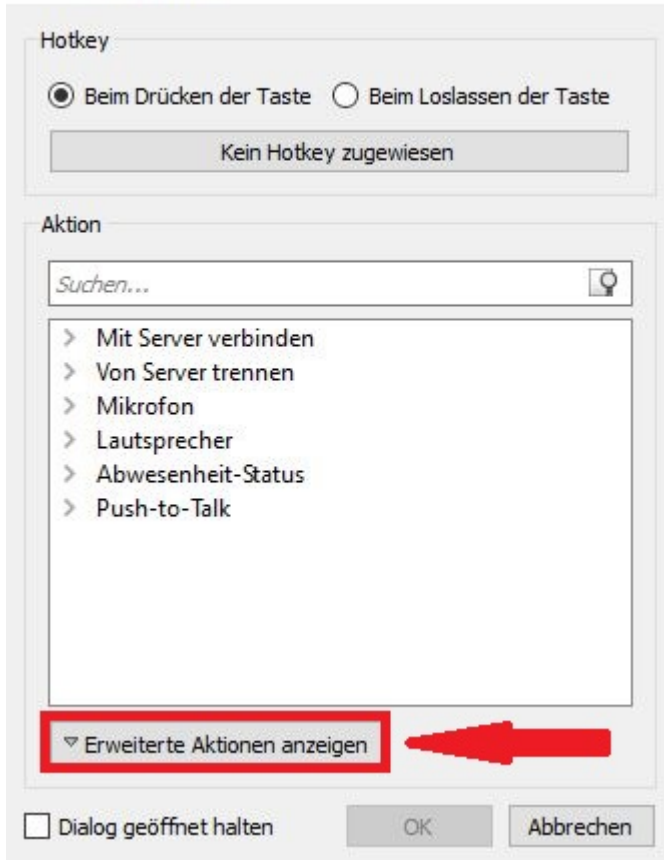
Hotkey

Beim Drücken der Taste
Beim Loslassen der Taste

Kein Hotkey zugewiesen

Aktion

Suchen...

Mit Server verbinden
Von Server trennen
Mikrofon
Lautsprecher
Abwesenheit-Status
Push-to-Talk

Erweiterte Aktionen anzeigen

Dialog geöffnet halten

OK

Abbrechen